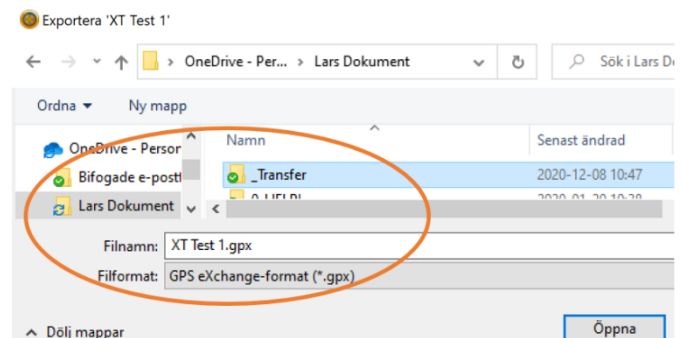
Exportera 'XT Test 1'

OneDrive - Per... › Lars Dokument

Sök i Lars Do

Ordna ▾ Ny mapp

OneDrive - Person
Bifogade e-post
Lars Dokument

Namn
Senast ändrad

_Transfer 2020-12-08 10:47
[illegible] 2020-01-20 10:28

Filnamn: XT Test 1.gpx

Filformat: GPS eXchange-format (*.gpx)

Dölj mappar

Öppna